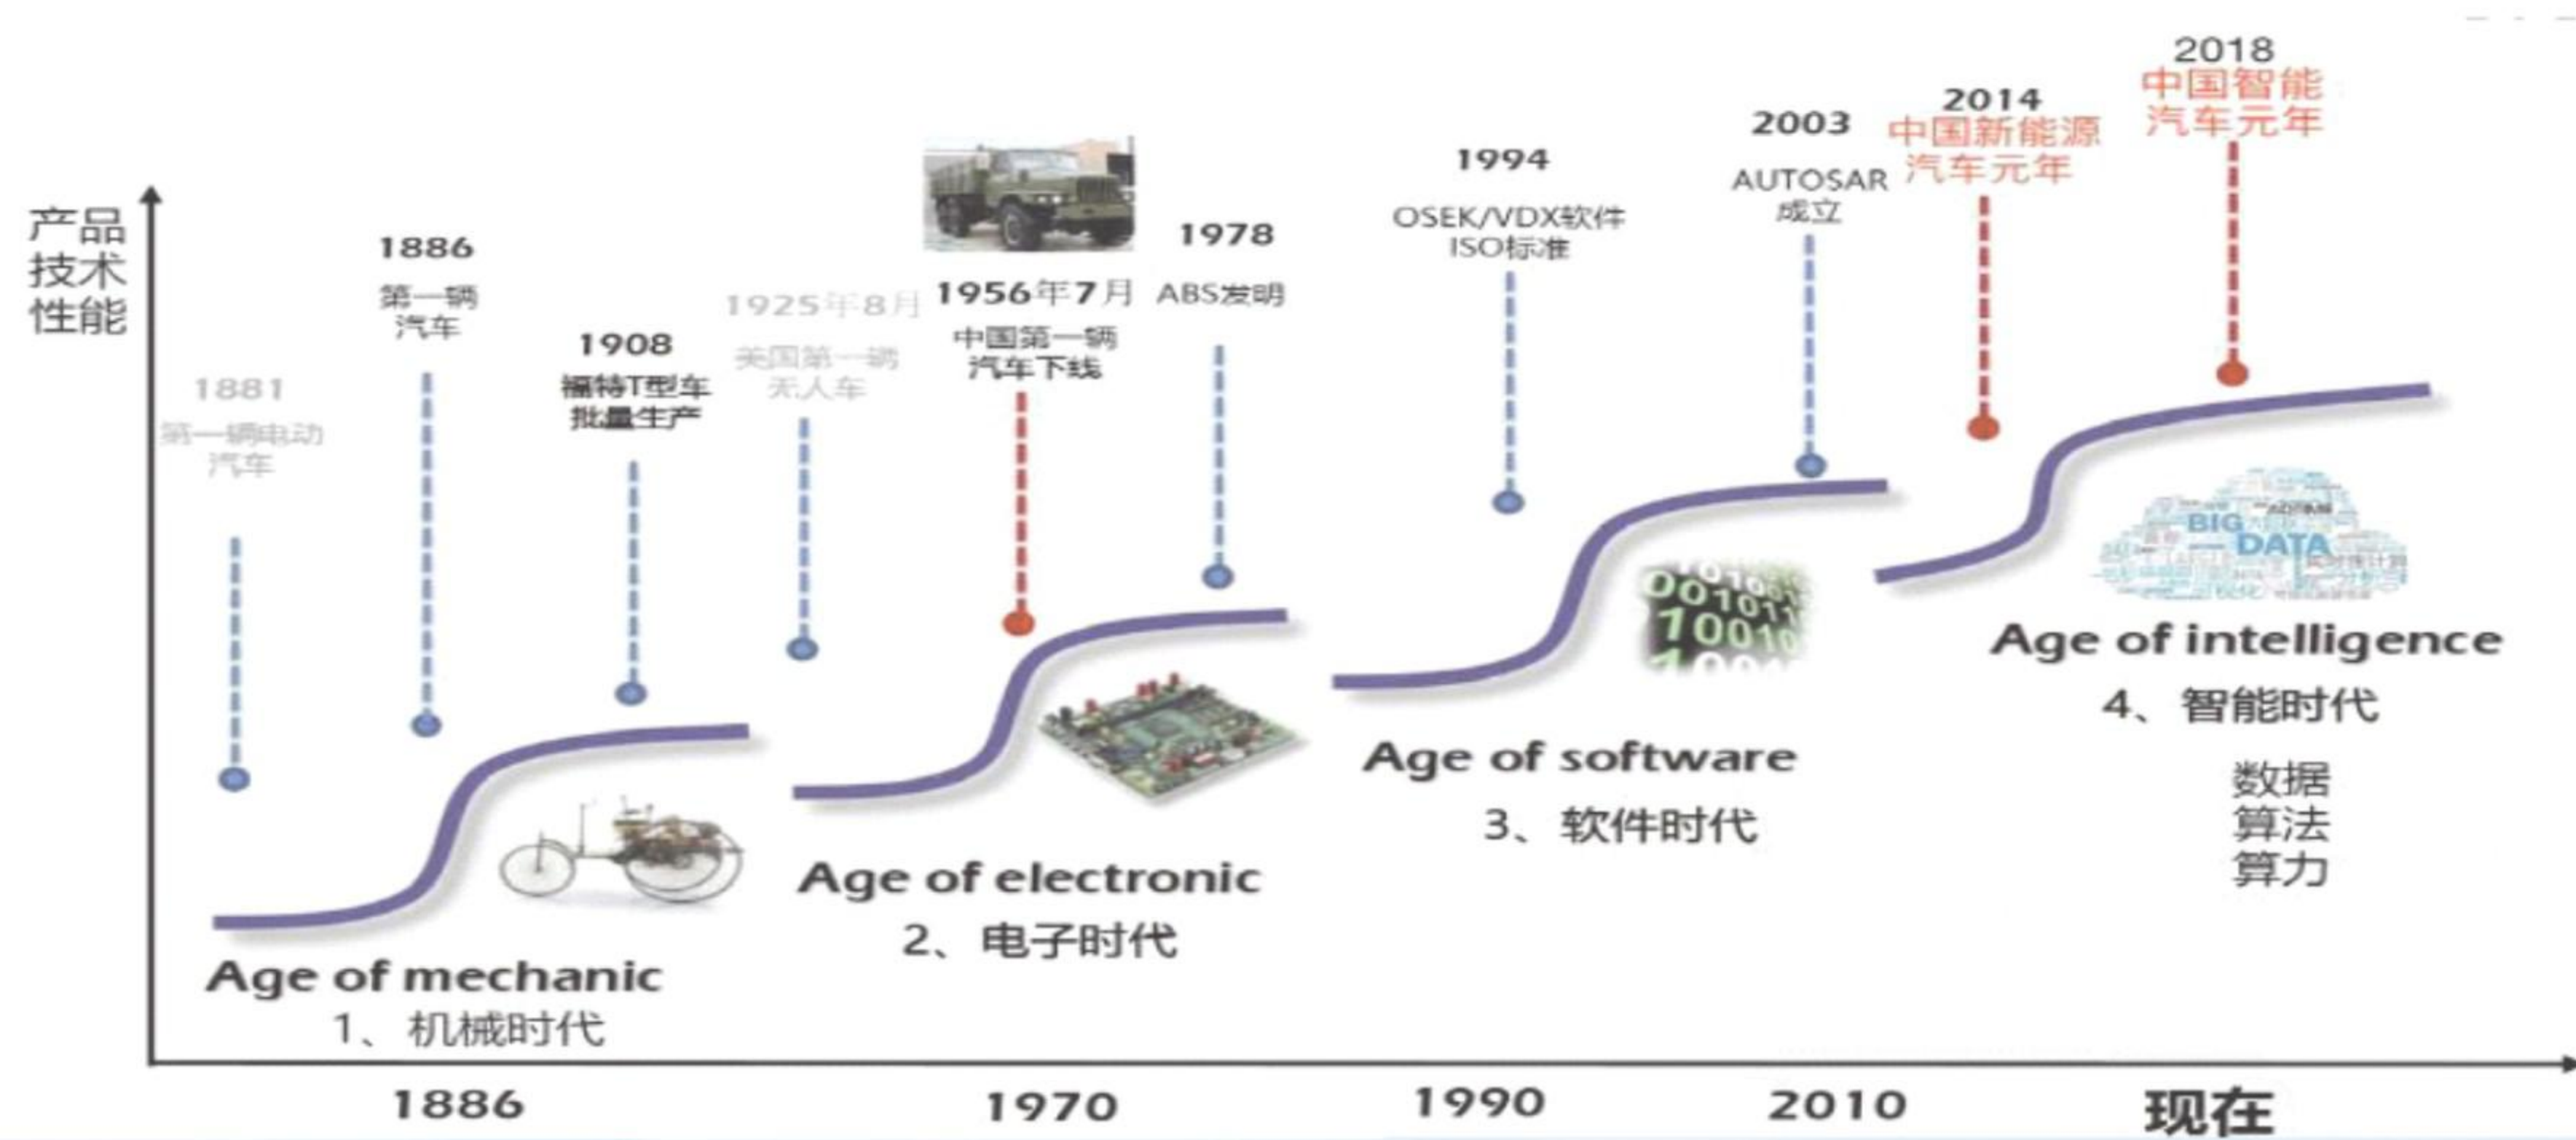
产品技术性能

1881
第一辆电动汽车

1886
第一辆汽车

1908
福特T型车批量生产

1925年8月
美国第一辆无人车

1956年7月
中国第一辆汽车下线

1978
ABS发明

1994
OSEK/VDX软件ISO标准

2003
AUTOSAR成立

2014
中国新能源汽车元年

2018
中国智能汽车元年

BIG DATA

Age of mechanic
1、机械时代

Age of electronic
2、电子时代

Age of software
3、软件时代

Age of intelligence
4、智能时代

数据
算法
算力

1886
1970
1990
2010
现在